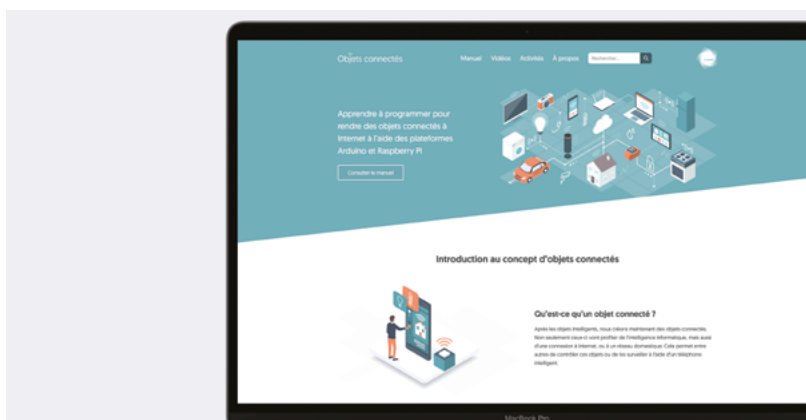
Objets connectés

Manuel Vidéos Activités À propos Recherche...

Apprendre à programmer pour rendre des objets connectés à Internet à l'aide des plateformes Arduino et Raspberry Pi

Consulter le manuel

Introduction au concept d'objets connectés

Qu'est-ce qu'un objet connecté ?

Après les objets intelligents, nous créons maintenant des objets connectés. Non seulement nous n'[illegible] profiter de l'intelligence informatique, mais aussi d'une connexion à Internet, ou à un réseau domestique. Cela permet entre autres de contrôler ces objets ou de les surveiller à l'aide d'un téléphone intelligent.

MacBook Pro